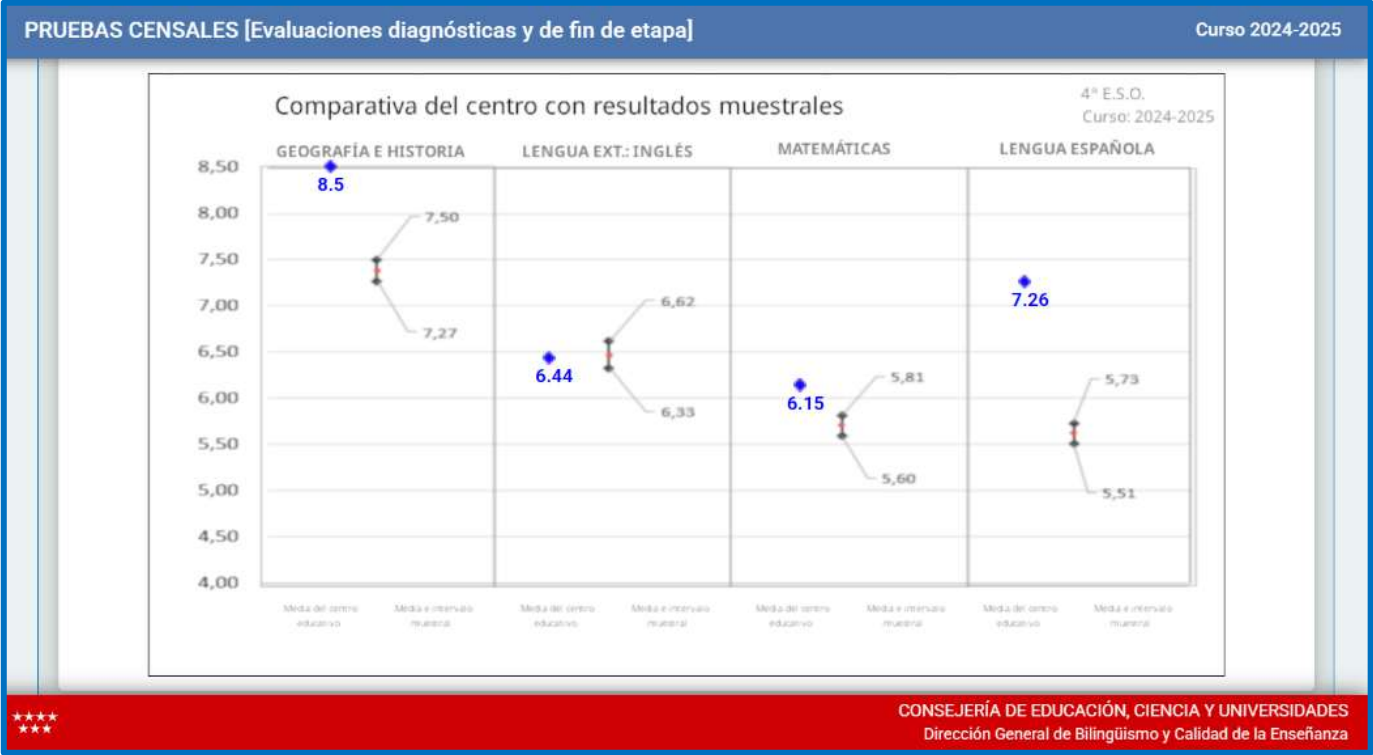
PRUEBAS CENSALES [Evaluaciones diagnósticas y de fin de etapa]

Curso 2024-2025

Comparativa del centro con resultados muestrales

4º E.S.O.
Curso: 2024-2025

GEOGRAFÍA E HISTORIA

LENGUA EXT.: INGLÉS

MATEMÁTICAS

LENGUA ESPAÑOLA

8,50
8,00
7,50
7,00
6,50
6,00
5,50
5,00
4,50
4,00

8.5
7,50
7,27

6.44
6,62
6,33

6.15
5,81
5,60

7.26
5,73
5,51

Media del centro educativo
Media e intervalo muestral
Media del centro educativo
Media e intervalo muestral
Media del centro educativo
Media e intervalo muestral
Media del centro educativo
Media e intervalo muestral

CONSEJERÍA DE EDUCACIÓN, CIENCIA Y UNIVERSIDADES
Dirección General de Bilingüismo y Calidad de la Enseñanza